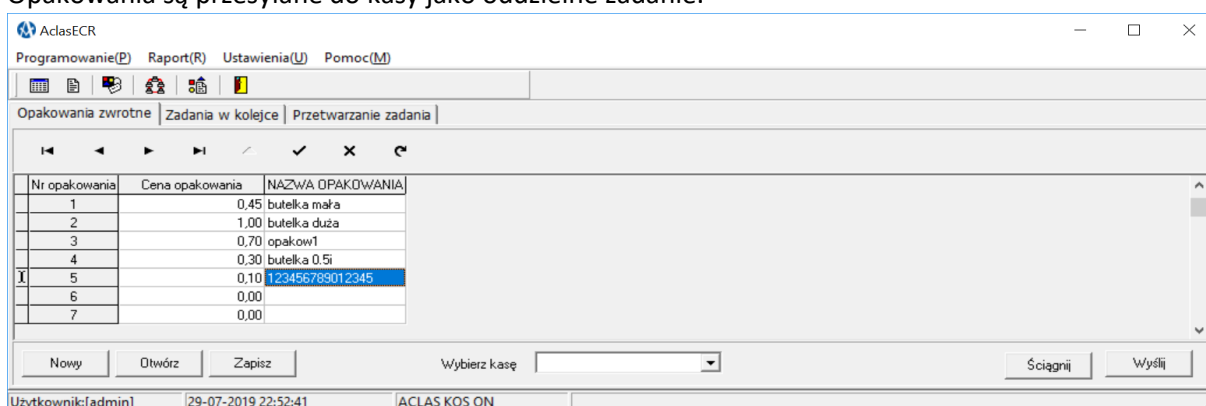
Opakowania są przesyłane do kasy jako oddzielne zadanie.

AclasECR

Programowanie(P) Raport(R) Ustawienia(U) Pomoc(M)

Opakowania zwrotne | Zadania w kolejce | Przetwarzanie zadania

| Nr opakowania | Cena opakowania | NAZWA OPAKOWANIA |
|---|---|---|
| 1 | 0,45 | butelka mała |
| 2 | 1,00 | butelka duża |
| 3 | 0,70 | opakow1 |
| 4 | 0,30 | butelka 0.5i |
| 5 | 0,10 | 123456789012345 |
| 6 | 0,00 | |
| 7 | 0,00 | |

Nowy Otwórz Zapisz Wybierz kasę Ściągnij Wyślij

Użytkownik:[admin] 29-07-2019 22:52:41 ACLAS KOS ON